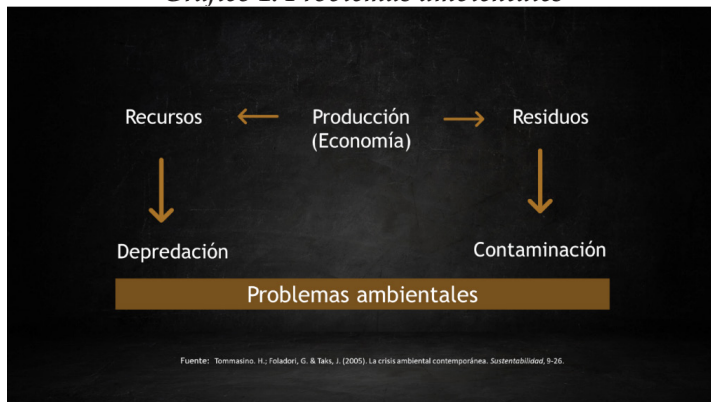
Gráfico 1. Problemas ambientales

Recursos

Producción (Economía)

Residuos

Depredación

Contaminación

Problemas ambientales

Fuente: Tommasino. H.; Foladori, G. & Taks, J. (2005). La crisis ambiental contemporánea. Sustentabilidad, 9-26.